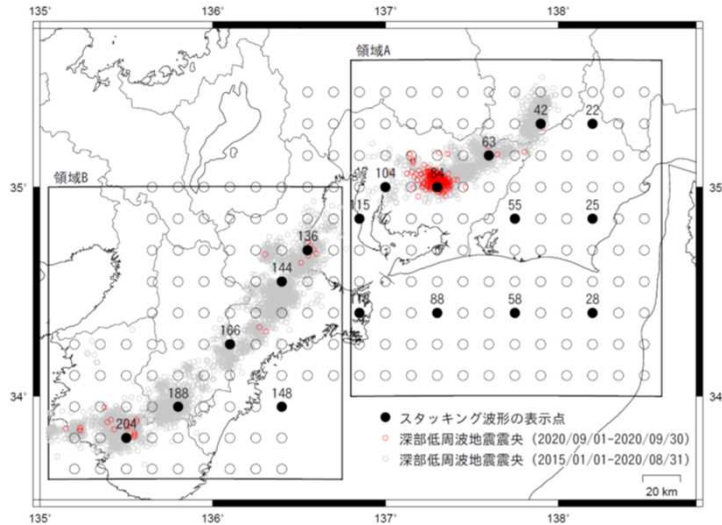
135° 136° 137° 138°

領域A

42 22

63

104 84

115 55 25

35 35

領域B

136

144

119 88 58 28

166

34 34

188 148

204

スタッキング波形の表示点
深部低周波地震震央（2020/09/01-2020/09/30）
深部低周波地震震央（2015/01/01-2020/08/31）

20 km

135° 136° 137° 138°